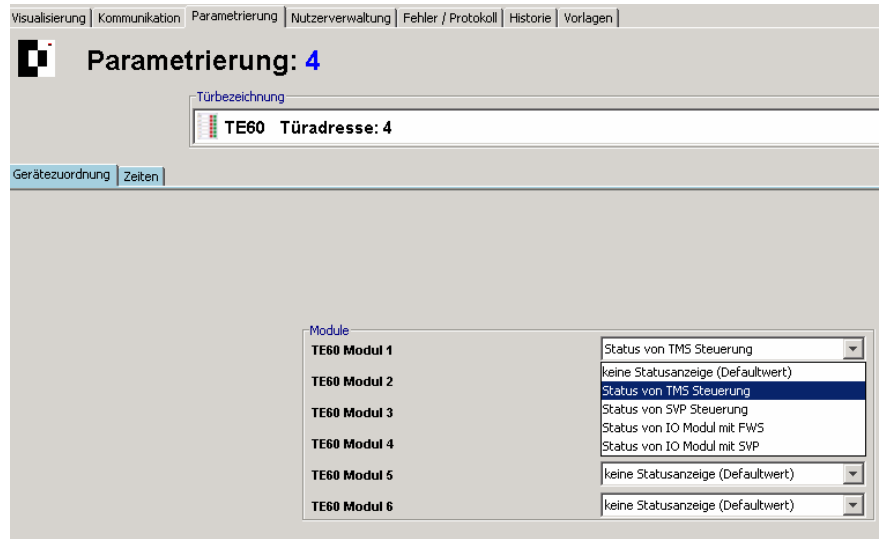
Visualisierung | Kommunikation | Parametrierung | Nutzerverwaltung | Fehler / Protokoll | Historie | Vorlagen

Parametrierung: 4

Türbezeichnung

TE60 Türadresse: 4

Gerätezuordnung | Zeiten

Module

TE60 Modul 1 Status von TMS Steuerung

keine Statusanzeige (Defaultwert)
Status von TMS Steuerung
Status von SVP Steuerung
Status von IO Modul mit FWS
Status von IO Modul mit SVP

TE60 Modul 2

TE60 Modul 3

TE60 Modul 4

TE60 Modul 5 keine Statusanzeige (Defaultwert)

TE60 Modul 6 keine Statusanzeige (Defaultwert)